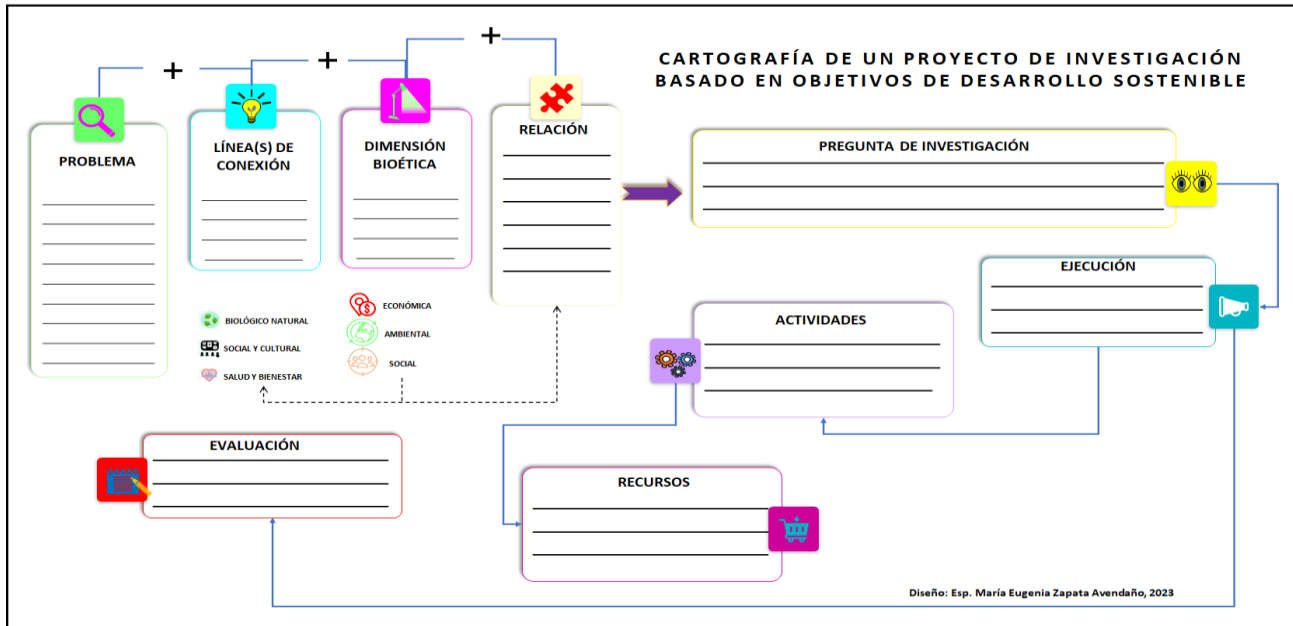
CARTOGRAFÍA DE UN PROYECTO DE INVESTIGACIÓN BASADO EN OBJETIVOS DE DESARROLLO SOSTENIBLE

+ + +

PROBLEMA

LÍNEA(S) DE CONEXIÓN

DIMENSIÓN BIOÉTICA

RELACIÓN

PREGUNTA DE INVESTIGACIÓN

BIOLÓGICO NATURAL
SOCIAL Y CULTURAL
SALUD Y BIENESTAR

ECONÓMICA
AMBIENTAL
SOCIAL

EJECUCIÓN

ACTIVIDADES

EVALUACIÓN

RECURSOS

Diseño: Esp. María Eugenia Zapata Avendaño, 2023